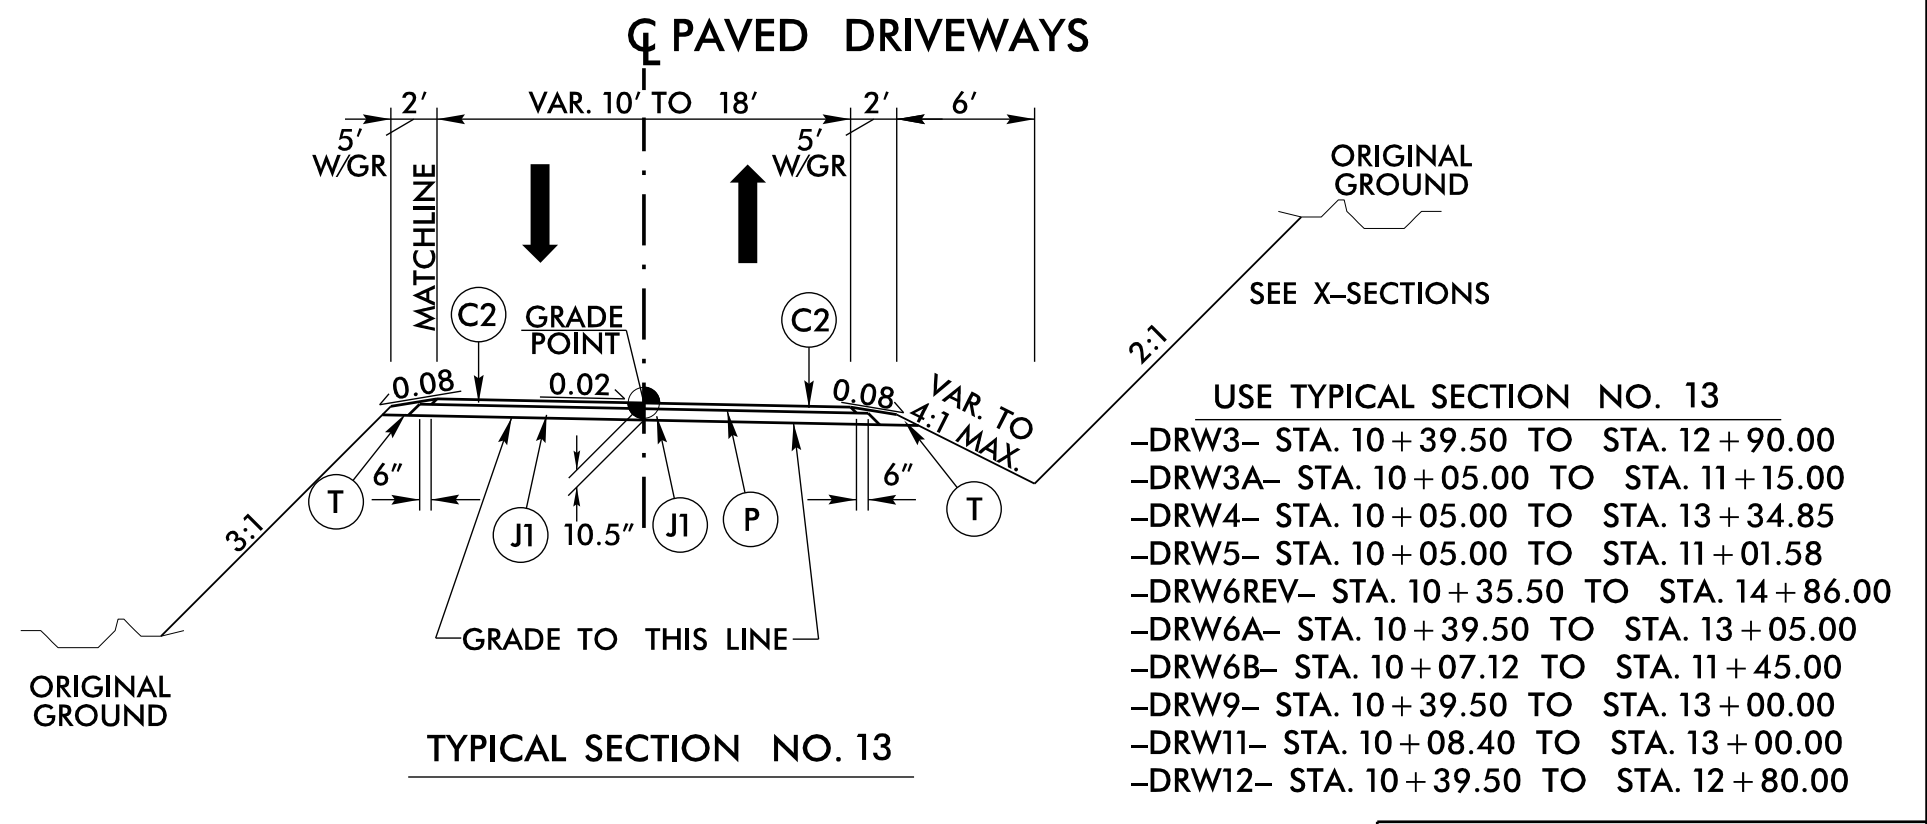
℄ PAVED DRIVEWAYS

2′
VAR. 10′ TO 18′
2′
6′
5′ W/GR
5′ W/GR
MATCHLINE
ORIGINAL GROUND
SEE X–SECTIONS
2:1
C2
GRADE POINT
C2
0.08
0.02
0.08
VAR. TO 4:1 MAX.
T
6″
J1
10.5″
J1
P
6″
T
3:1
GRADE TO THIS LINE
ORIGINAL GROUND

TYPICAL SECTION NO. 13

USE TYPICAL SECTION NO. 13
–DRW3– STA. $10+39.50$ TO STA. $12+90.00$
–DRW3A– STA. $10+05.00$ TO STA. $11+15.00$
–DRW4– STA. $10+05.00$ TO STA. $13+34.85$
–DRW5– STA. $10+05.00$ TO STA. $11+01.58$
–DRW6REV– STA. $10+35.50$ TO STA. $14+86.00$
–DRW6A– STA. $10+39.50$ TO STA. $13+05.00$
–DRW6B– STA. $10+07.12$ TO STA. $11+45.00$
–DRW9– STA. $10+39.50$ TO STA. $13+00.00$
–DRW11– STA. $10+08.40$ TO STA. $13+00.00$
–DRW12– STA. $10+39.50$ TO STA. $12+80.00$